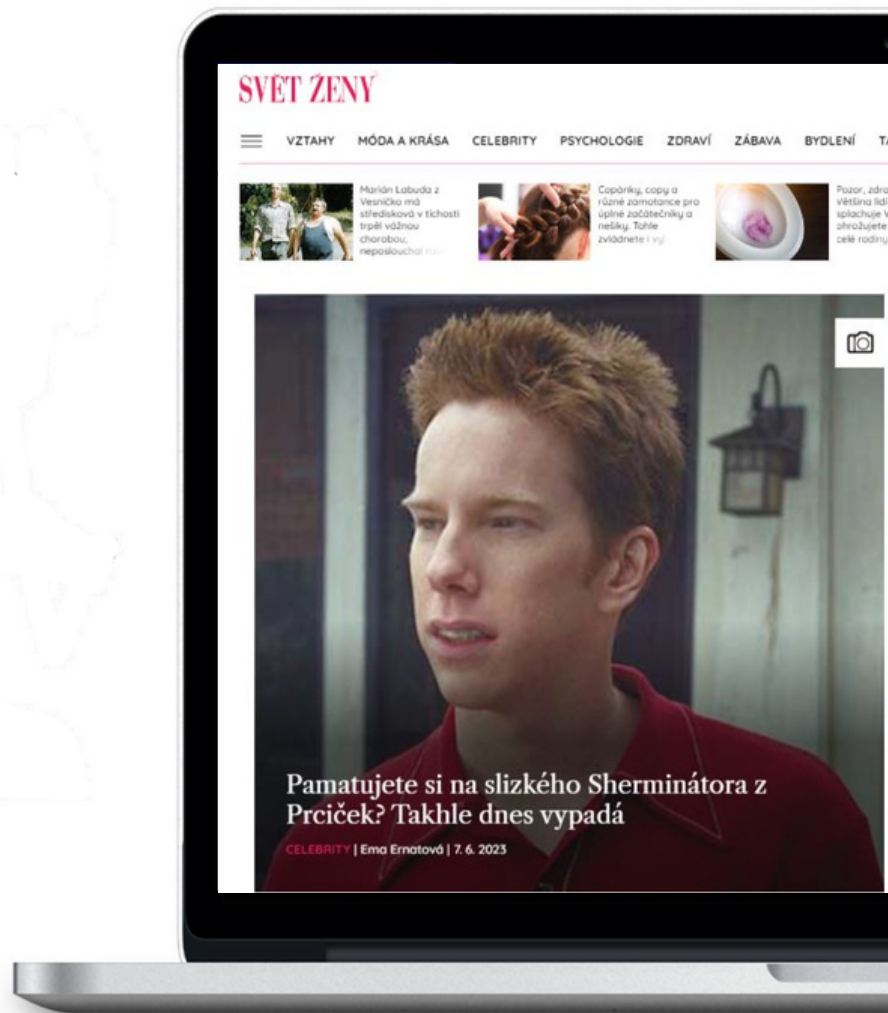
SVĚT ŽENY

VZTAHY MÓDA A KRÁSA CELEBRITY PSYCHOLOGIE ZDRAVÍ ZÁBAVA BYDLENÍ T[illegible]

Marián Labuda z Vesničko má středisková v tichosti trpěl vážnou chorobou, neposlouchal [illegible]

Copánky, copy a různé zamotance pro úplné začátečníky a nešiky. Tohle zvládnete i vy!

Pozor, zdra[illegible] většina lidí splachuje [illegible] ohrožujete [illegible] celé rodiny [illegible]

Pamatujete si na slizkého Shermínátora z Prciček? Takhle dnes vypadá

CELEBRITY | Ema Ernatová | 7. 6. 2023